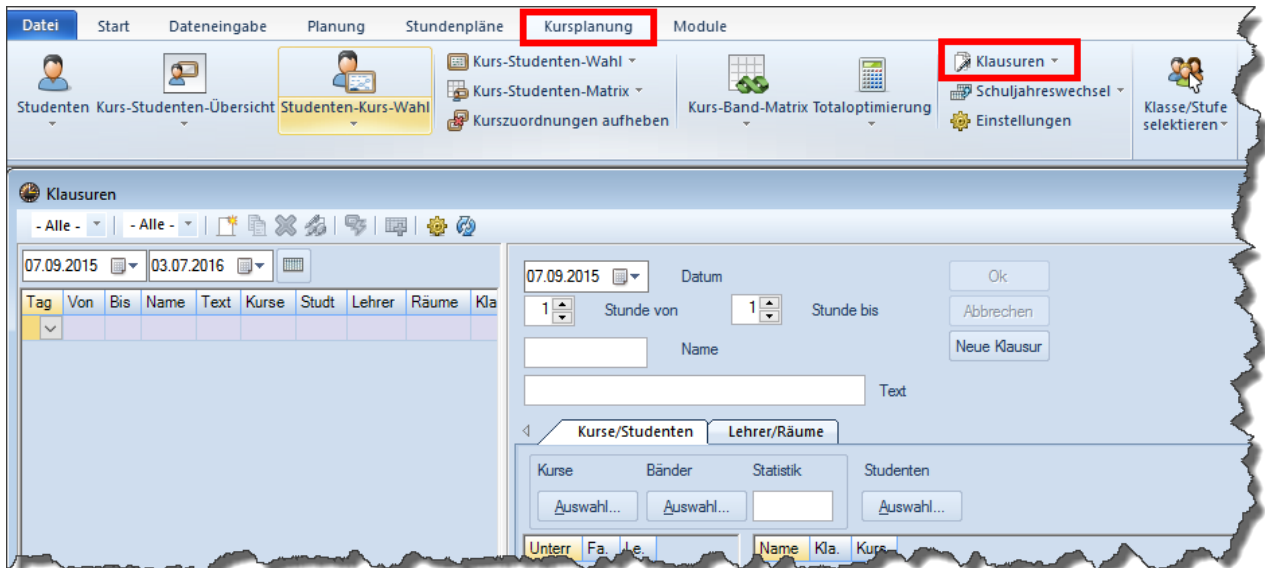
Datei | Start | Dateneingabe | Planung | Stundenpläne | Kursplanung | Module

Studenten | Kurs-Studenten-Übersicht | Studenten-Kurs-Wahl | Kurs-Studenten-Wahl | Kurs-Studenten-Matrix | Kurszuordnungen aufheben | Kurs-Band-Matrix | Totaloptimierung | Klausuren | Schuljahreswechsel | Einstellungen | Klasse/Stufe selektieren

Klausuren

- Alle - | - Alle -

07.09.2015 | 03.07.2016

| Tag | Von | Bis | Name | Text | Kurse | Studt | Lehrer | Räume | Kla |
|---|---|---|---|---|---|---|---|---|---|
| | | | | | | | | | |

07.09.2015 Datum

1 Stunde von 1 Stunde bis

Ok

Abbrechen

Neue Klausur

Name

Text

Kurse/Studenten | Lehrer/Räume

Kurse | Bänder | Statistik | Studenten

Auswahl... | Auswahl... | Auswahl...

Unterr | Fa. | Le.

Name | Kla. | Kurs